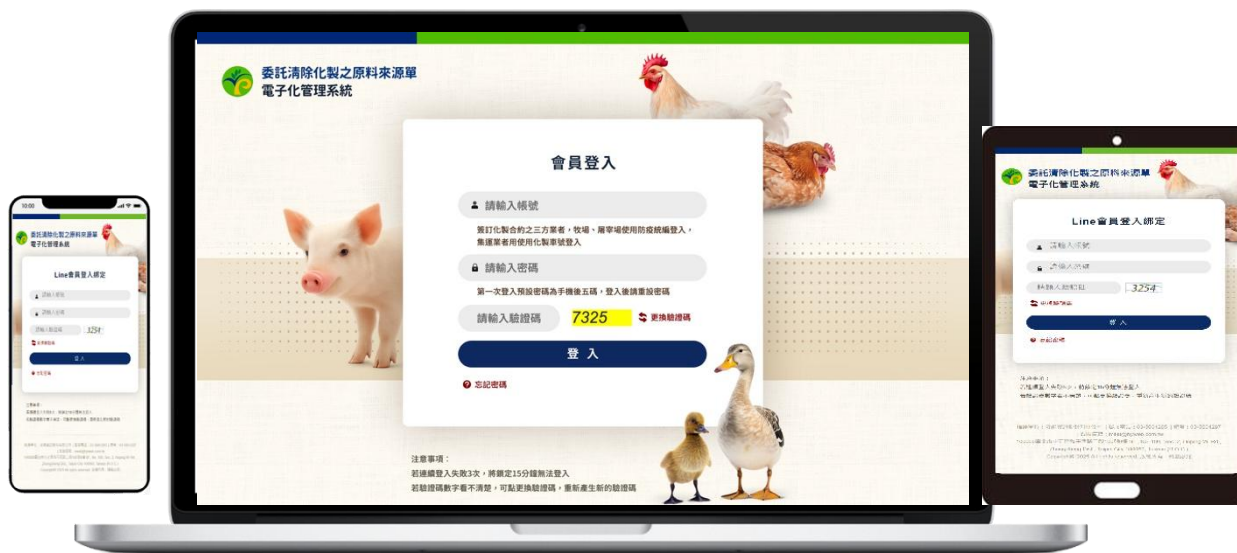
10:00

委託清除化製之原料來源單
電子化管理系統

Line會員登入綁定

請輸入帳號

請輸入密碼

請輸入驗證碼 3254

更換驗證碼

登 入

忘記密碼

注意事項：

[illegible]

委託清除化製之原料來源單
電子化管理系統

會員登入

請輸入帳號

簽訂化製合約之三方業者，牧場、屠宰場使用防疫統編登入，
集運業者用使用化製車號登入

請輸入密碼

第一次登入預設密碼為手機後五碼，登入後請重設密碼

請輸入驗證碼 7325 更換驗證碼

登 入

忘記密碼

注意事項：
若連續登入失敗3次，將鎖定15分鐘無法登入
若驗證碼數字看不清楚，可點更換驗證碼，重新產生新的驗證碼

委託清除化製之原料來源單
電子化管理系統

Line會員登入綁定

請輸入帳號

請輸入密碼

請輸入驗證碼 3254

更換驗證碼

登 入

忘記密碼

注意事項：

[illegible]